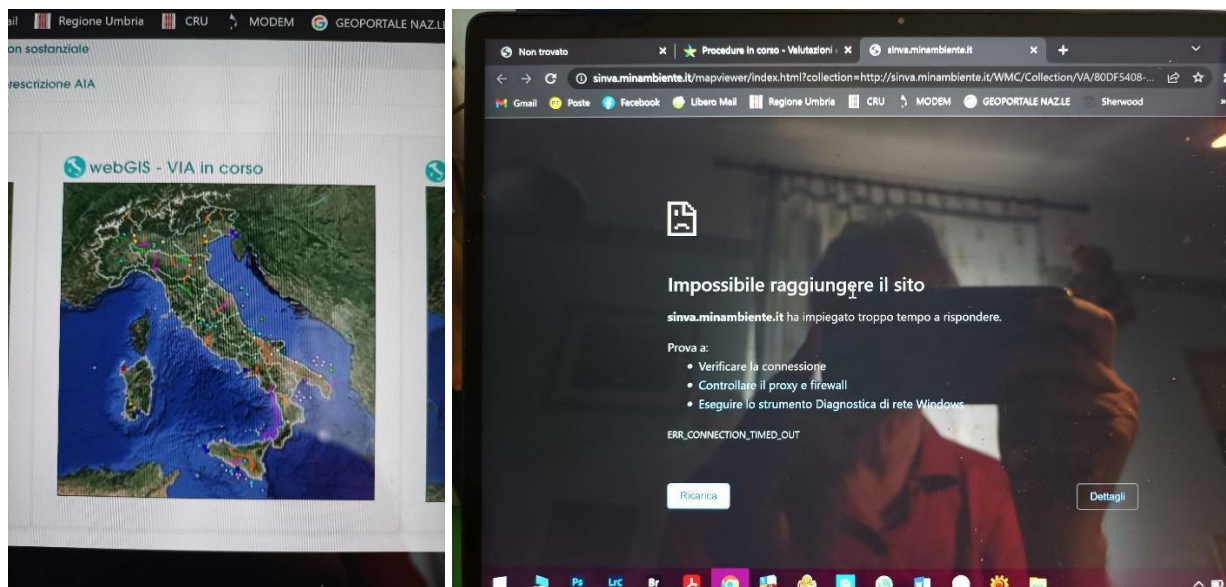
ail Regione Umbria CRU MODEM GEOPORTALE NAZ.LE

on sostanziale

rescrizione AIA

webGIS - VIA in corso

Non trovato
Procedure in corso - Valutazioni
sinva.minambiente.it

sinva.minambiente.it/mapviewer/index.html?collection=http://sinva.minambiente.it/WMC/Collection/VA/80DF5408-...

Gmail Poste Facebook Libero Mail Regione Umbria CRU MODEM GEOPORTALE NAZ.LE Sherwood

Impossibile raggiungere il sito

sinva.minambiente.it ha impiegato troppo tempo a rispondere.

Prova a:

- Verificare la connessione
- Controllare il proxy e firewall
- Eseguire lo strumento Diagnostica di rete Windows

ERR_CONNECTION_TIMED_OUT

Ricarica

Dettagli

Ps LrC Br